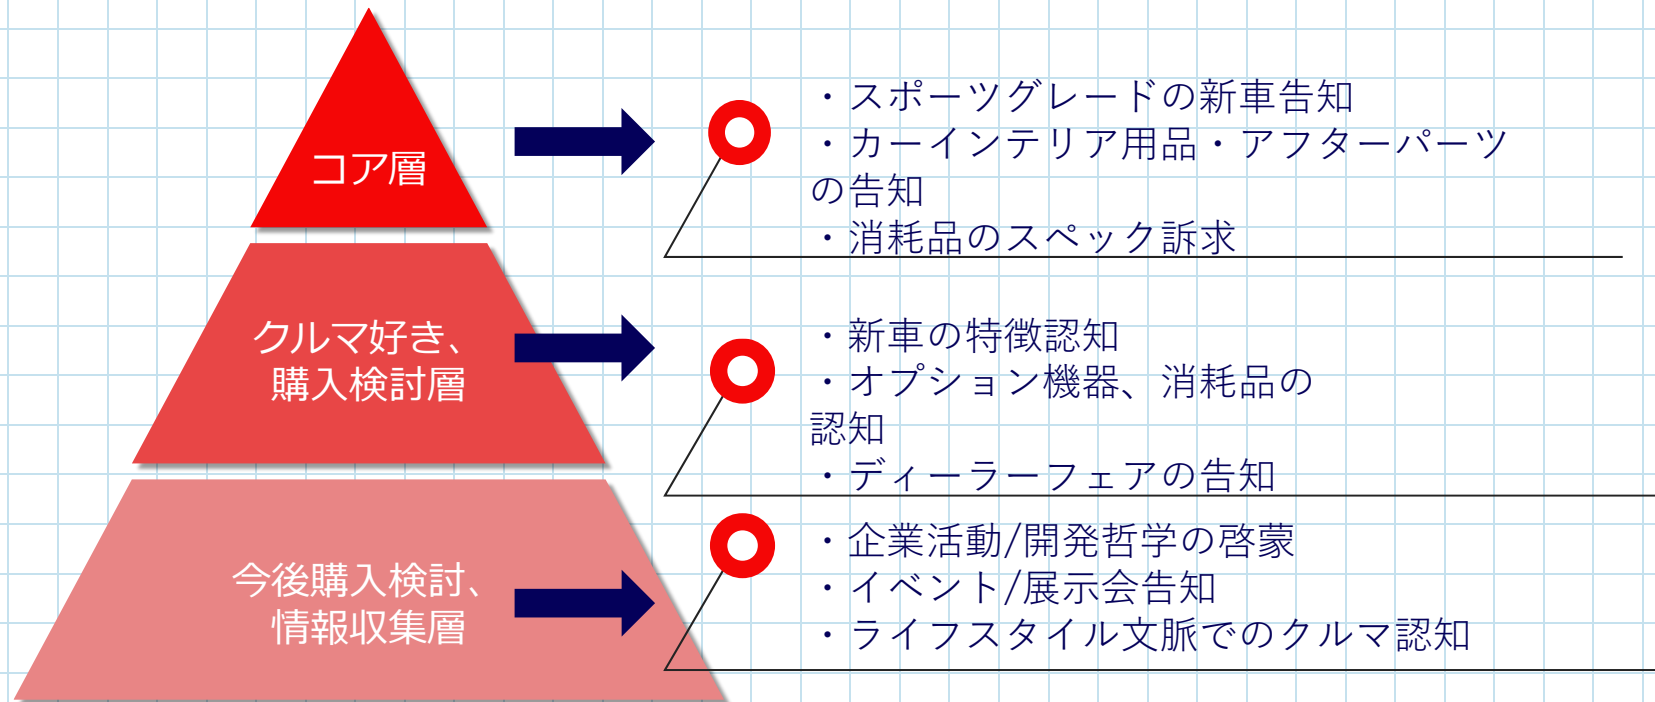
コア層

・スポーツグレードの新車告知
・カーインテリア用品・アフターパーツの告知
・消耗品のスペック訴求

クルマ好き、
購入検討層

・新車の特徴認知
・オプション機器、消耗品の認知
・ディーラーフェアの告知

今後購入検討、
情報収集層

・企業活動/開発哲学の啓蒙
・イベント/展示会告知
・ライフスタイル文脈でのクルマ認知